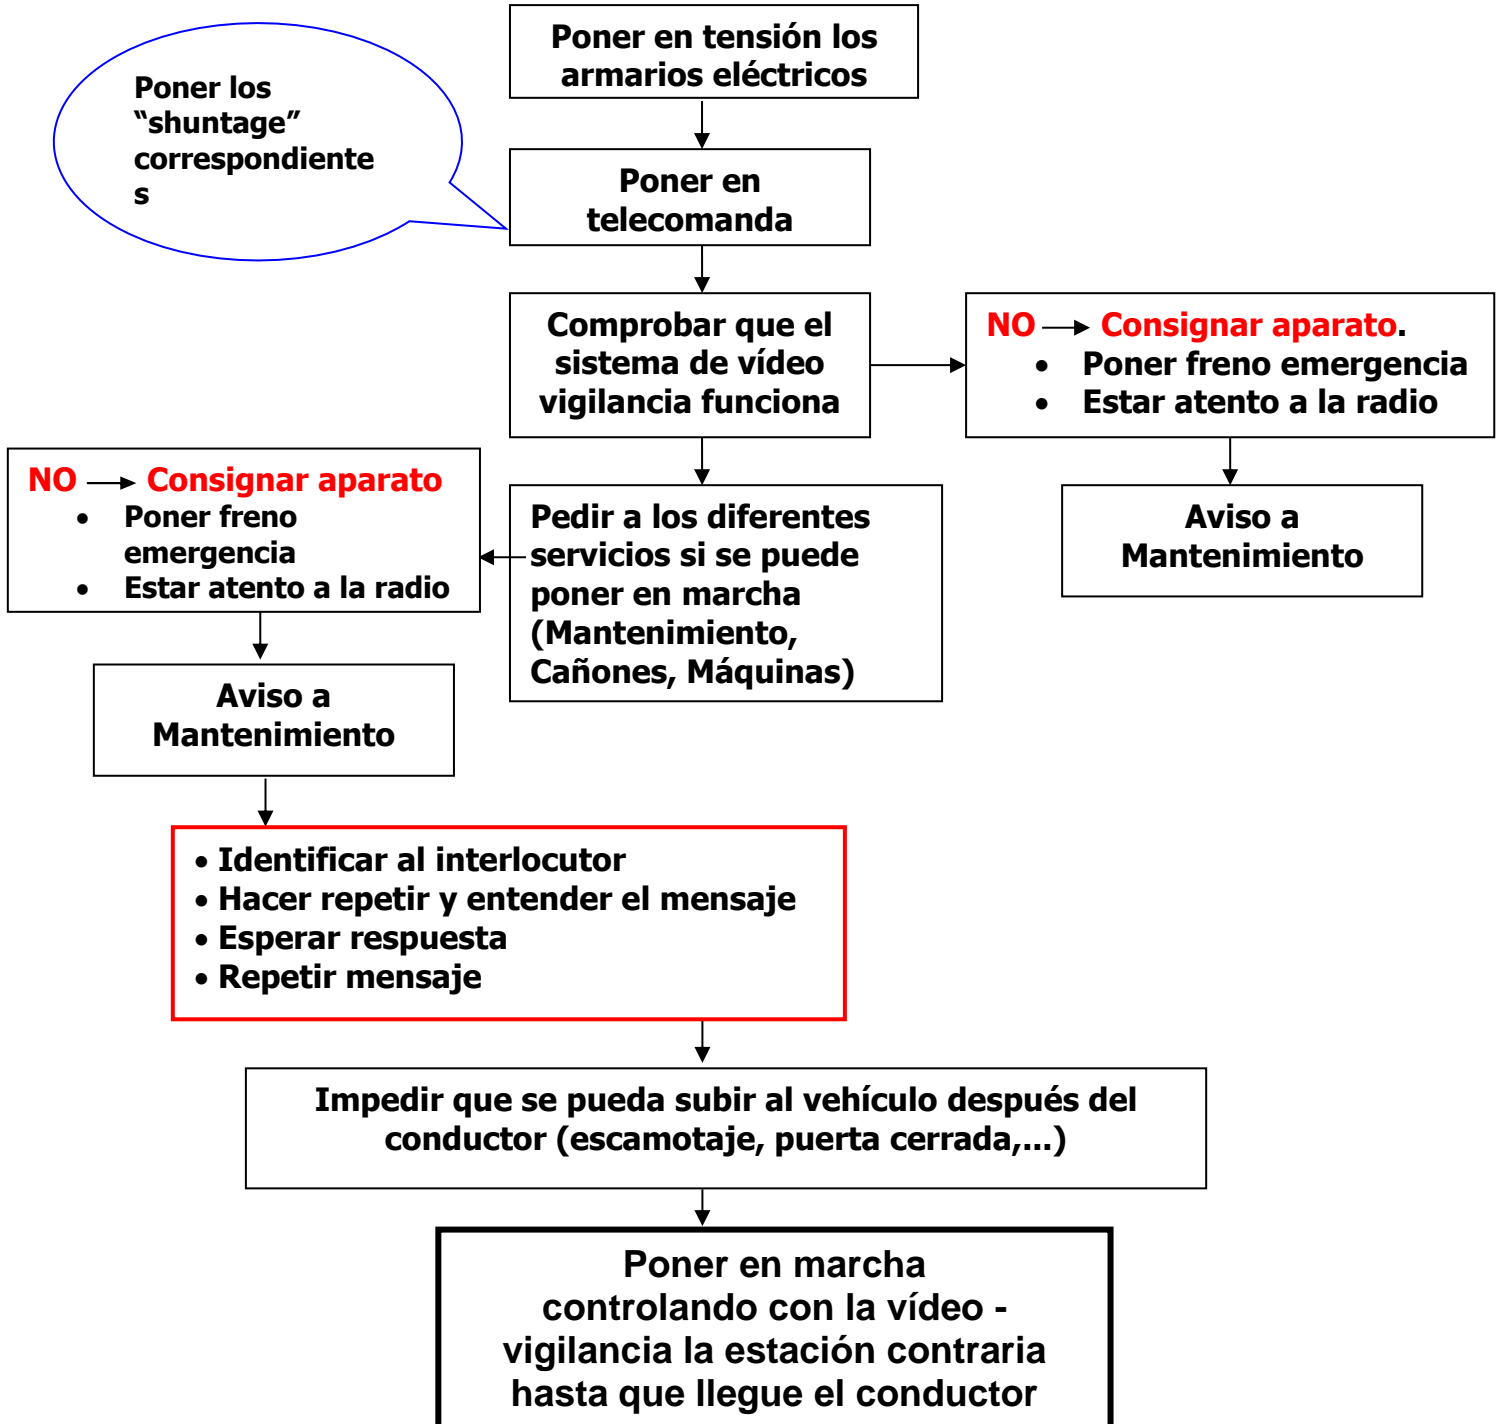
Poner en tensión los armarios eléctricos

Poner los "shuntage" correspondiente s

Poner en telecomanda

Comprobar que el sistema de vídeo vigilancia funciona

NO → Consignar aparato.
• Poner freno emergencia
• Estar atento a la radio

Aviso a Mantenimiento

NO → Consignar aparato
• Poner freno emergencia
• Estar atento a la radio

Pedir a los diferentes servicios si se puede poner en marcha (Mantenimiento, Cañones, Máquinas)

Aviso a Mantenimiento

• Identificar al interlocutor
• Hacer repetir y entender el mensaje
• Esperar respuesta
• Repetir mensaje

Impedir que se pueda subir al vehículo después del conductor (escamotaje, puerta cerrada,...)

Poner en marcha controlando con la vídeo - vigilancia la estación contraria hasta que llegue el conductor